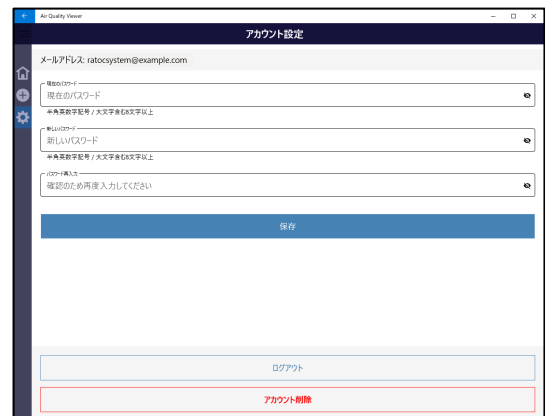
Air Quality Viewer

アカウント設定

メールアドレス: ratocsystem@example.com

現在のパスワード
現在のパスワード
半角英数字記号 / 大文字含む8文字以上

新しいパスワード
新しいパスワード
半角英数字記号 / 大文字含む8文字以上

パスワード再入力
確認のため再度入力してください

保存

ログアウト

アカウント削除